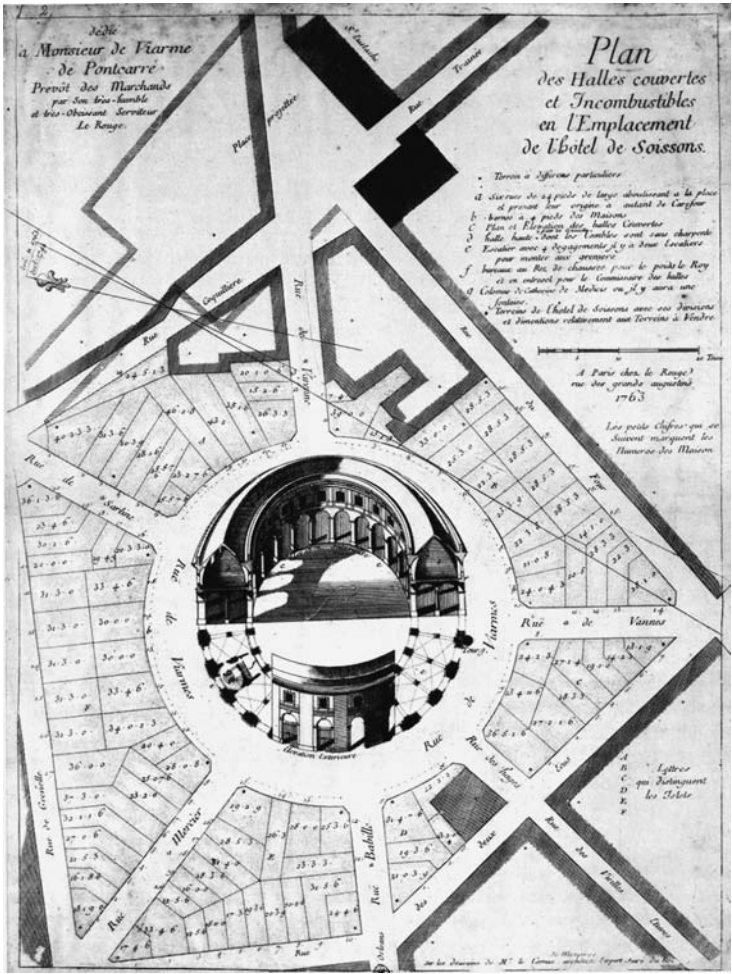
dedié
a Monsieur de Viarme
de Pontcarré
Prevôt des Marchands
par Son très-humble
et très-Obeissant Serviteur
Le Rouge.

Plan
des Halles couvertes
et Incombustibles
en l'Emplacement
de l'hôtel de Soissons.

Terrein a differens particuliers
a Sixrues de 24 pieds de large aboutissant a la place et prenant leur origine a autant de Carfour
b Arcades a 4 pieds des Maisons
c Plan et Elevation des halles Couvertes
d halle haute dans les Combles avec sans charpente
e Escalier avec 4 degagements il y a deux Escaliers pour monter aux greniers
f bureaux au Rez de chaussée pour le poids le Roy et en entresol pour le Commissaire des halles
g Colonne de Catherine de Medicis ou il y aura une fontaine.
Terrein de l'hotel de Soissons avec ses divisions et dimentions relativement aux Terreins a Vendre.

A Paris chez le Rouge rue des grands augustins 1763

Les petits Chiffres qui se Suivent marquent les Numeros des Maison

Lettres qui distinguent les Islets
A B C D E F

Place projettée
Rue Coquilliere
Rue de Varenne
Rue de Sartine
Rue de Viarmes
Rue de Viarmes
Rue de Vannes
Rue de Viarmes
Rue de Grenelle
Rue Mercier
Rue Babille
Rue des deux Ecus
Rue des Vieilles Etuves
Rue Oblons
Rue du Four
Rue Traversine
Rue des Prouvaires
Elevation Exterieure

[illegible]